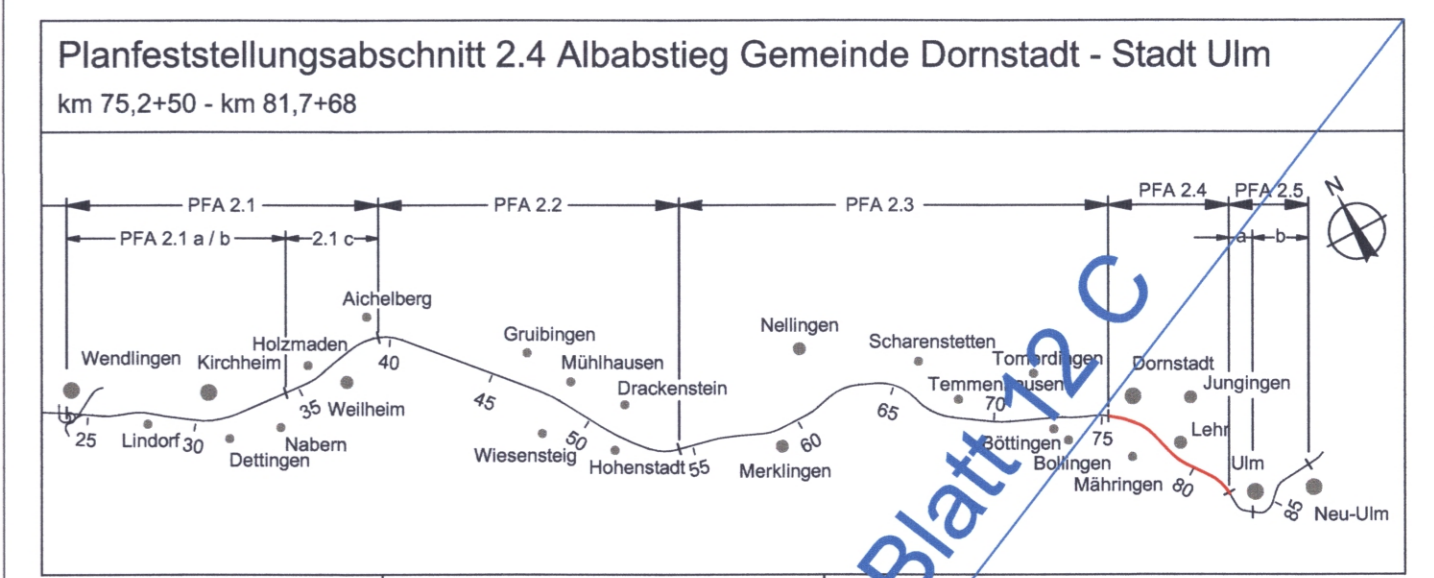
Planfeststellungsabschnitt 2.4 Albabstieg Gemeinde Dornstadt - Stadt Ulm
km 75,2+50 - km 81,7+68

PFA 2.1
PFA 2.2
PFA 2.3
PFA 2.4
PFA 2.5
PFA 2.1 a / b
2.1 c
a
b
N

Aichelberg
Holzmaden
Wendlingen
Kirchheim
Weilheim
Lindorf
Dettingen
Nabern
Gruibingen
Mühlhausen
Drackenstein
Wiesensteig
Hohenstadt
Nellingen
Merklingen
Scharenstetten
Tomerdingen
Temmenhausen
Böttingen
Bollingen
Dornstadt
Jungingen
Lehr
Mähringen
Ulm
Neu-Ulm

25
30
35
40
45
50
55
60
65
70
75
80
85

Blatt 12 C